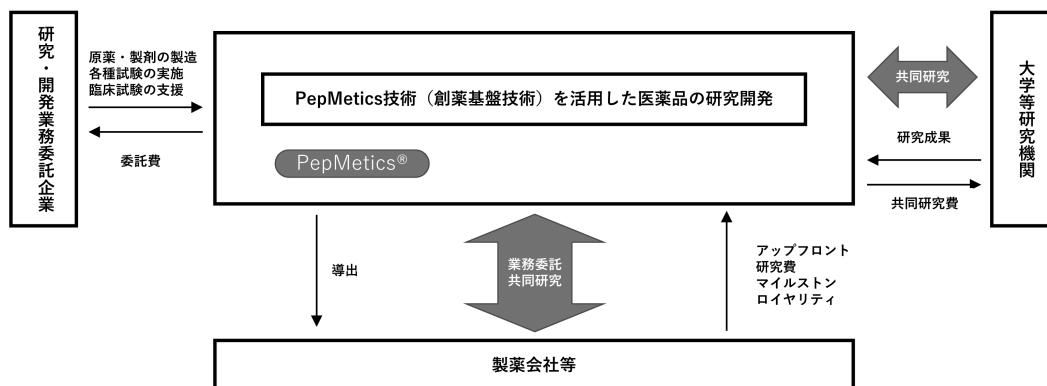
研究・開発業務委託企業

原薬・製剤の製造
各種試験の実施
臨床試験の支援

委託費

PepMetics技術（創薬基盤技術）を活用した医薬品の研究開発

PepMetics®

共同研究

大学等研究機関

研究成果

共同研究費

導出

業務委託
共同研究

アップフロント
研究費
マイルストン
ロイヤリティ

製薬会社等